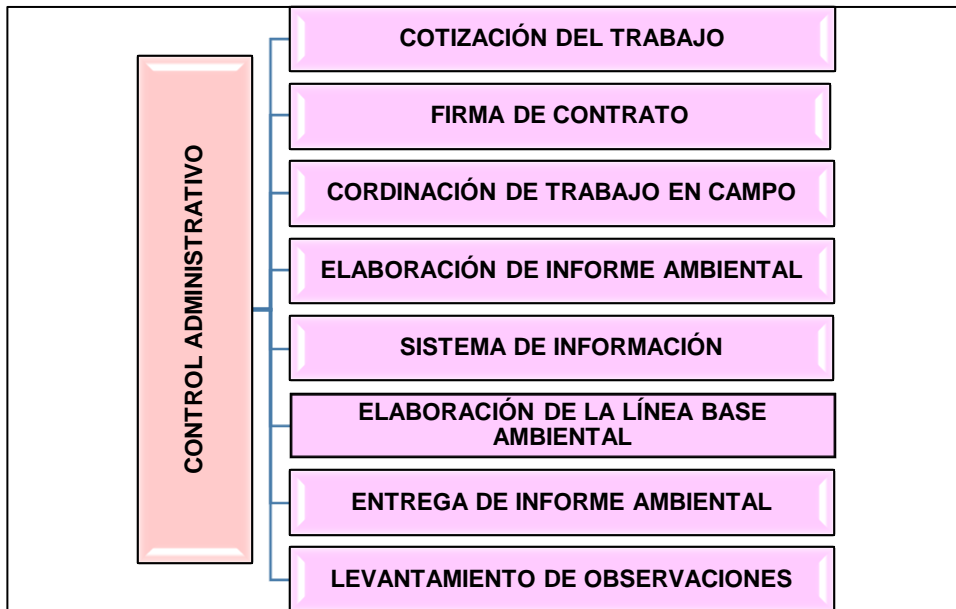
CONTROL ADMINISTRATIVO

COTIZACIÓN DEL TRABAJO

FIRMA DE CONTRATO

CORDINACIÓN DE TRABAJO EN CAMPO

ELABORACIÓN DE INFORME AMBIENTAL

SISTEMA DE INFORMACIÓN

ELABORACIÓN DE LA LÍNEA BASE AMBIENTAL

ENTREGA DE INFORME AMBIENTAL

LEVANTAMIENTO DE OBSERVACIONES